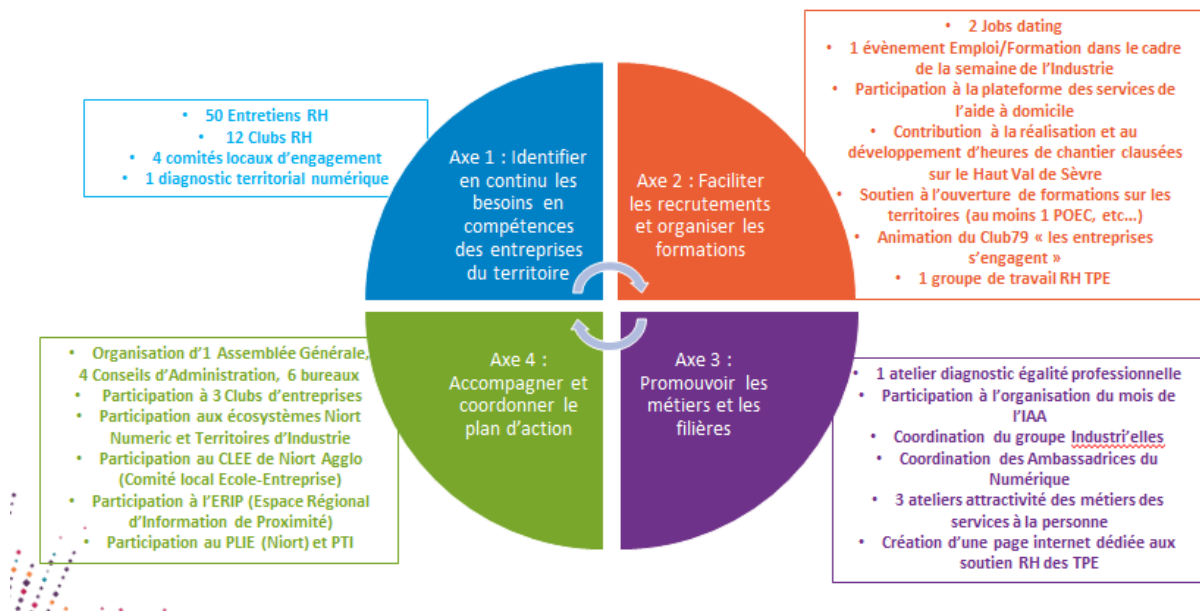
• 50 Entretiens RH
• 12 Clubs RH
• 4 comités locaux d'engagement
• 1 diagnostic territorial numérique

Axe 1 : Identifier en continu les besoins en compétences des entreprises du territoire

Axe 2 : Faciliter les recrutements et organiser les formations

• 2 Jobs dating
• 1 évènement Emploi/Formation dans le cadre de la semaine de l'Industrie
• Participation à la plateforme des services de l'aide à domicile
• Contribution à la réalisation et au développement d'heures de chantier clausées sur le Haut Val de Sèvre
• Soutien à l'ouverture de formations sur les territoires (au moins 1 POEC, etc…)
• Animation du Club79 « les entreprises s'engagent »
• 1 groupe de travail RH TPE

• Organisation d'1 Assemblée Générale, 4 Conseils d'Administration, 6 bureaux
• Participation à 3 Clubs d'entreprises
• Participation aux écosystèmes Niort Numeric et Territoires d'Industrie
• Participation au CLEE de Niort Agglo (Comité local Ecole-Entreprise)
• Participation à l'ERIP (Espace Régional d'Information de Proximité)
• Participation au PLIE (Niort) et PTI

Axe 4 : Accompagner et coordonner le plan d'action

Axe 3 : Promouvoir les métiers et les filières

• 1 atelier diagnostic égalité professionnelle
• Participation à l'organisation du mois de l'IAA
• Coordination du groupe Industri'elles
• Coordination des Ambassadrices du Numérique
• 3 ateliers attractivité des métiers des services à la personne
• Création d'une page internet dédiée aux soutien RH des TPE